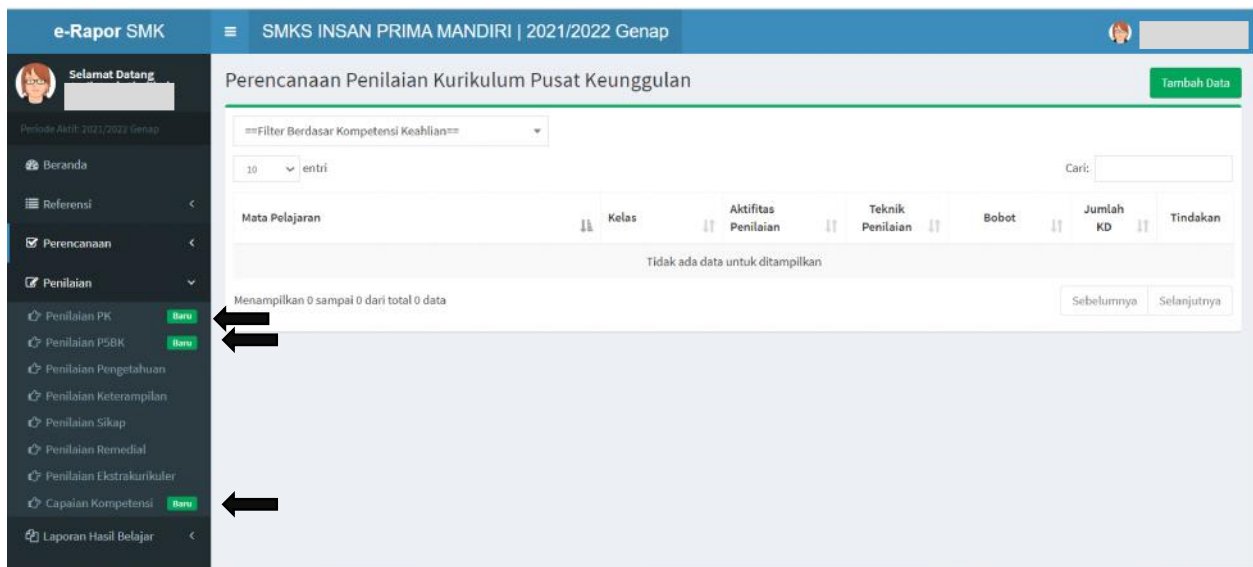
e-Rapor SMK

SMKS INSAN PRIMA MANDIRI | 2021/2022 Genap

Selamat Datang

Periode Aktif: 2021/2022 Genap

Beranda

Referensi

Perencanaan

Penilaian

Penilaian PK Baru

Penilaian P5BK Baru

Penilaian Pengetahuan

Penilaian Keterampilan

Penilaian Sikap

Penilaian Remedial

Penilaian Ekstrakurikuler

Capaian Kompetensi Baru

Laporan Hasil Belajar

Perencanaan Penilaian Kurikulum Pusat Keunggulan

Tambah Data

==Filter Berdasar Kompetensi Keahlian==

10 entri

Cari:

| Mata Pelajaran | Kelas | Aktifitas Penilaian | Teknik Penilaian | Bobot | Jumlah KD | Tindakan |
|---|---|---|---|---|---|---|
| Tidak ada data untuk ditampilkan | | | | | | |

Menampilkan 0 sampai 0 dari total 0 data

Sebelumnya Selanjutnya